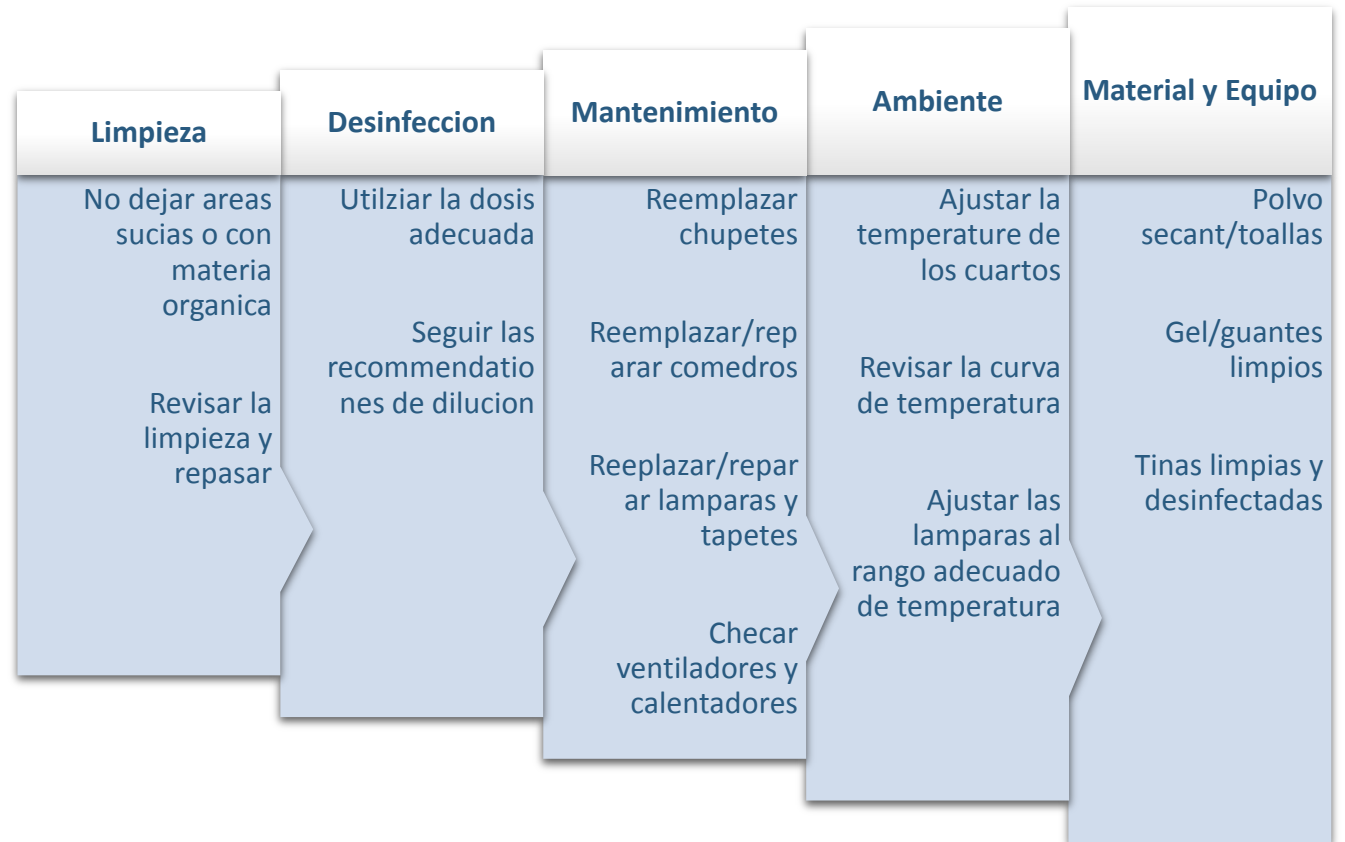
Limpieza

No dejar areas sucias o con materia organica

Revisar la limpieza y repasar

Desinfeccion

Utilziar la dosis adecuada

Seguir las recommendationes de dilucion

Mantenimiento

Reemplazar chupetes

Reemplazar/reparar comedros

Reeplazar/reparar lamparas y tapetes

Checar ventiladores y calentadores

Ambiente

Ajustar la temperature de los cuartos

Revisar la curva de temperatura

Ajustar las lamparas al rango adecuado de temperatura

Material y Equipo

Polvo secant/toallas

Gel/guantes limpios

Tinas limpias y desinfectadas